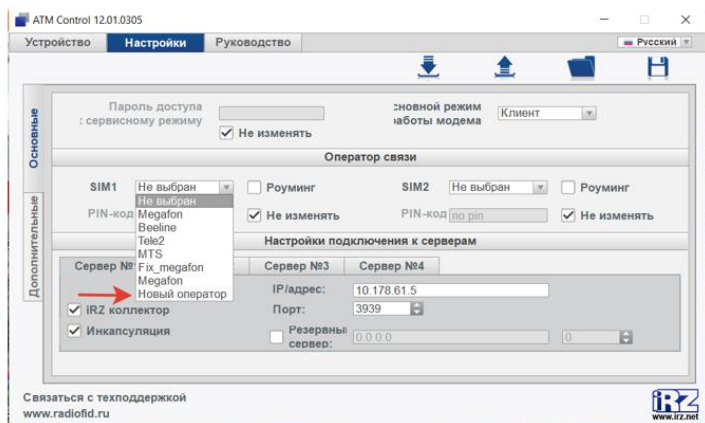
ATM Control 12.01.0305

Устройство Настройки Руководство

Русский

Основные

Дополнительные

Пароль доступа : сервисному режиму

Не изменять

сновной режим аботы модема

Клиент

Оператор связи

SIM1 Не выбран

Не выбран
Megafon
Beeline
Tele2
MTS
Fix_megafon
Megafon
Новый оператор

Роуминг

PIN-код

Не изменять

SIM2 Не выбран

Роуминг

PIN-код no pin

Не изменять

Настройки подключения к серверам

Сервер № Сервер №3 Сервер №4

IP/адрес: 10.178.61.5

Порт: 3939

iRZ коллектор

Инкапсуляция

Резервны сервер: 0.0.0.0

0

Связаться с техподдержкой
www.radiofid.ru

iRZ
www.irz.net